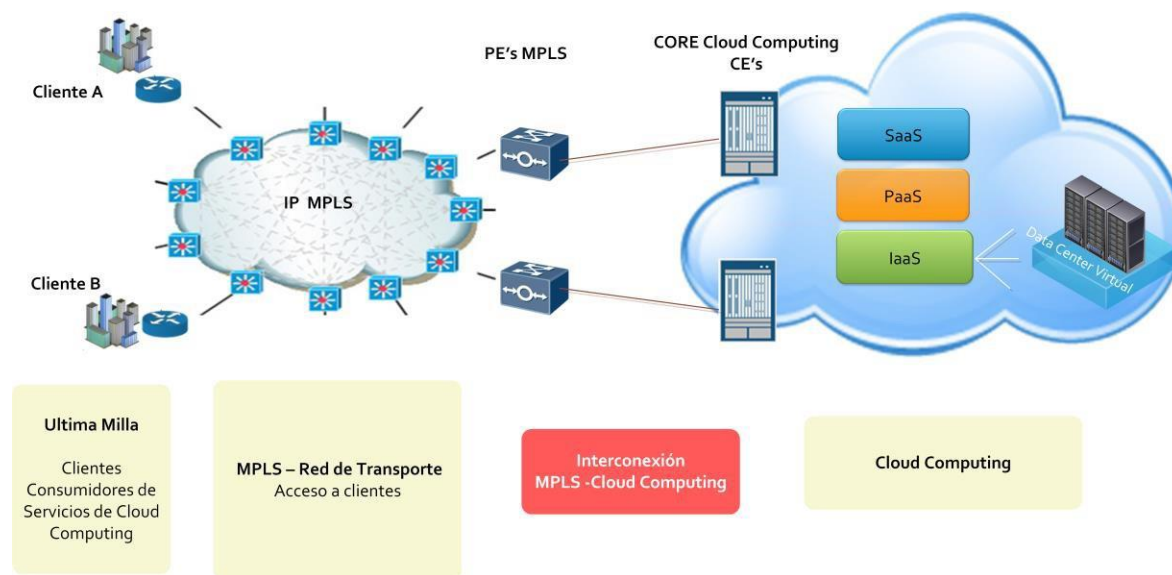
Cliente A

PE's MPLS

CORE Cloud Computing
CE's

SaaS

PaaS

IaaS

Data Center Virtual

IP MPLS

Cliente B

Ultima Milla

Clientes Consumidores de Servicios de Cloud Computing

MPLS – Red de Transporte
Acceso a clientes

Interconexión
MPLS -Cloud Computing

Cloud Computing